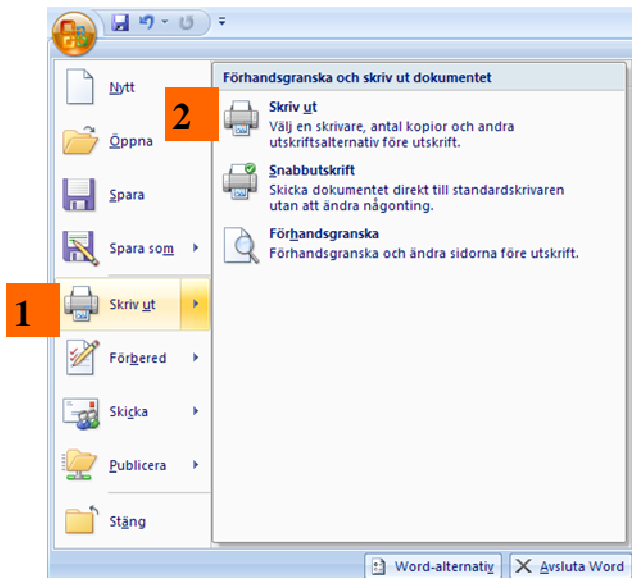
Nytt

Öppna

Spara

Spara som

1

Skriv ut

Förbered

Skicka

Publicera

Stäng

Förhandsgranska och skriv ut dokumentet

2

Skriv ut
Välj en skrivare, antal kopior och andra utskriftsalternativ före utskrift.

Snabbutskrift
Skicka dokumentet direkt till standardskrivaren utan att ändra någonting.

Förhandsgranska
Förhandsgranska och ändra sidorna före utskrift.

Word-alternativ

Avsluta Word